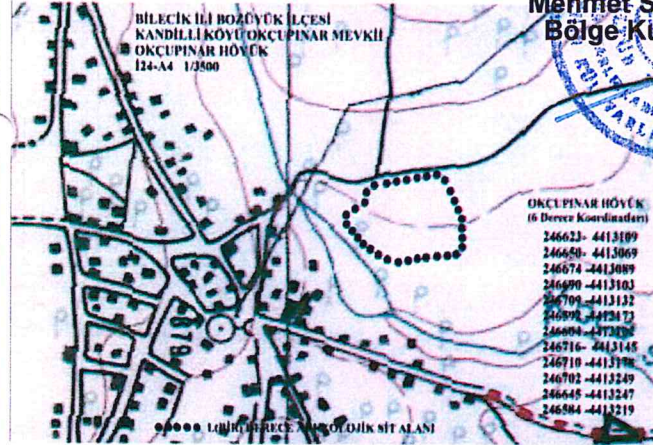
BİLECİK İLİ BOZÜYÜK İLÇESİ
KANDİLLİ KÖYÜ OKÇUPINAR MEVKİİ
OKÇUPINAR HÖYÜK
İ24-A4 1/3500

Mehmet S
Bölge Kü

OKÇUPINAR HÖYÜK
(6 Derece Koordinatları)
246623- 4413109
246650- 4413069
246674 -4413089
246690 -4413103
246709 -4413132
246692 -4413173
246684 -4413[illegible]
246716- 4413145
246710 -4413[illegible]
246702 -4413249
246645 -4413247
246584 -4413219

1. DERECE ARKEOLOJİK SİT ALANI